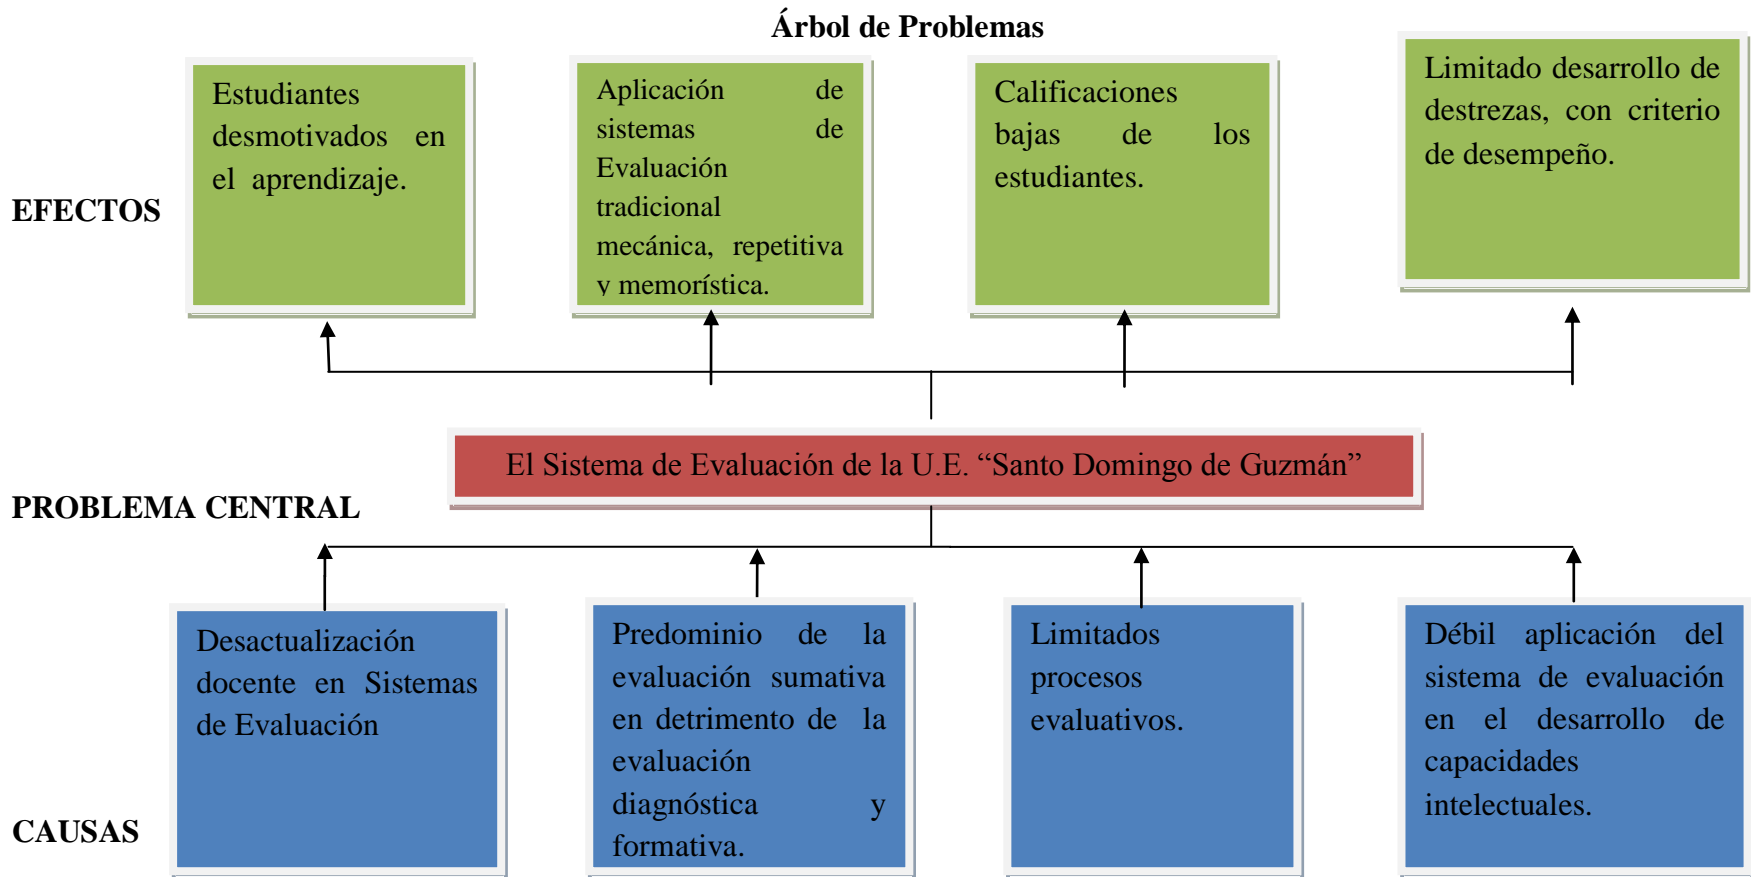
Árbol de Problemas

EFECTOS

Estudiantes desmotivados en el aprendizaje.

Aplicación de sistemas de Evaluación tradicional mecánica, repetitiva y memorística.

Calificaciones bajas de los estudiantes.

Limitado desarrollo de destrezas, con criterio de desempeño.

PROBLEMA CENTRAL

El Sistema de Evaluación de la U.E. “Santo Domingo de Guzmán”

CAUSAS

Desactualización docente en Sistemas de Evaluación

Predominio de la evaluación sumativa en detrimento de la evaluación diagnóstica y formativa.

Limitados procesos evaluativos.

Débil aplicación del sistema de evaluación en el desarrollo de capacidades intelectuales.